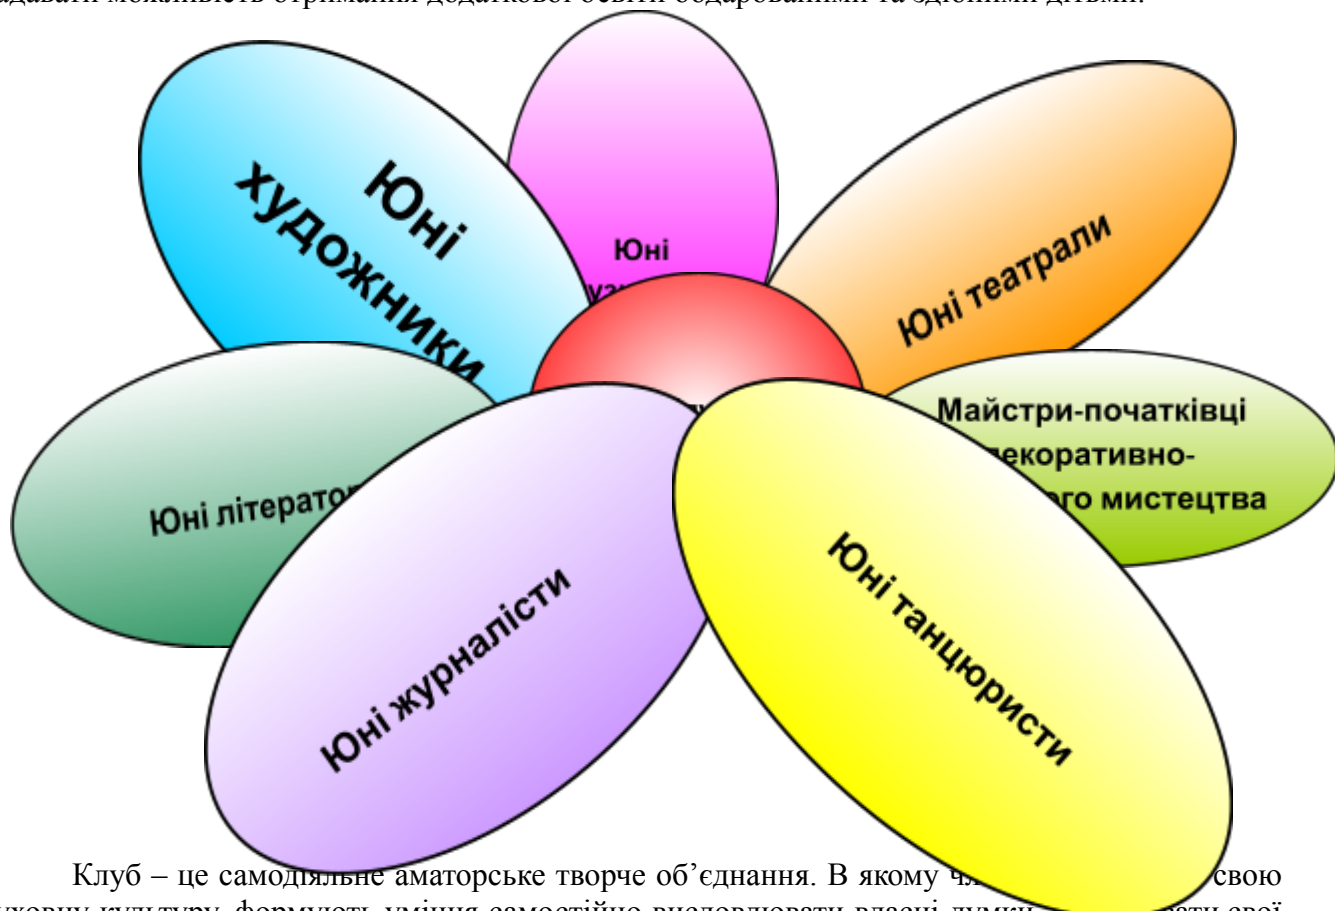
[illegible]давати можливість отримання додаткової освіти обдарованими та здібними дітьми.

Юні художники

Юні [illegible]

Юні театрали

Майстри-початківці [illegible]екоративно-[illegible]го мистецтва

Юні літерато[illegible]

Юні журналісти

Юні танцюристи

Клуб – це самодіяльне аматорське творче об'єднання. В якому ч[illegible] свою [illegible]ховну культуру, формують уміння самостійно висловлювати власні думки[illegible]